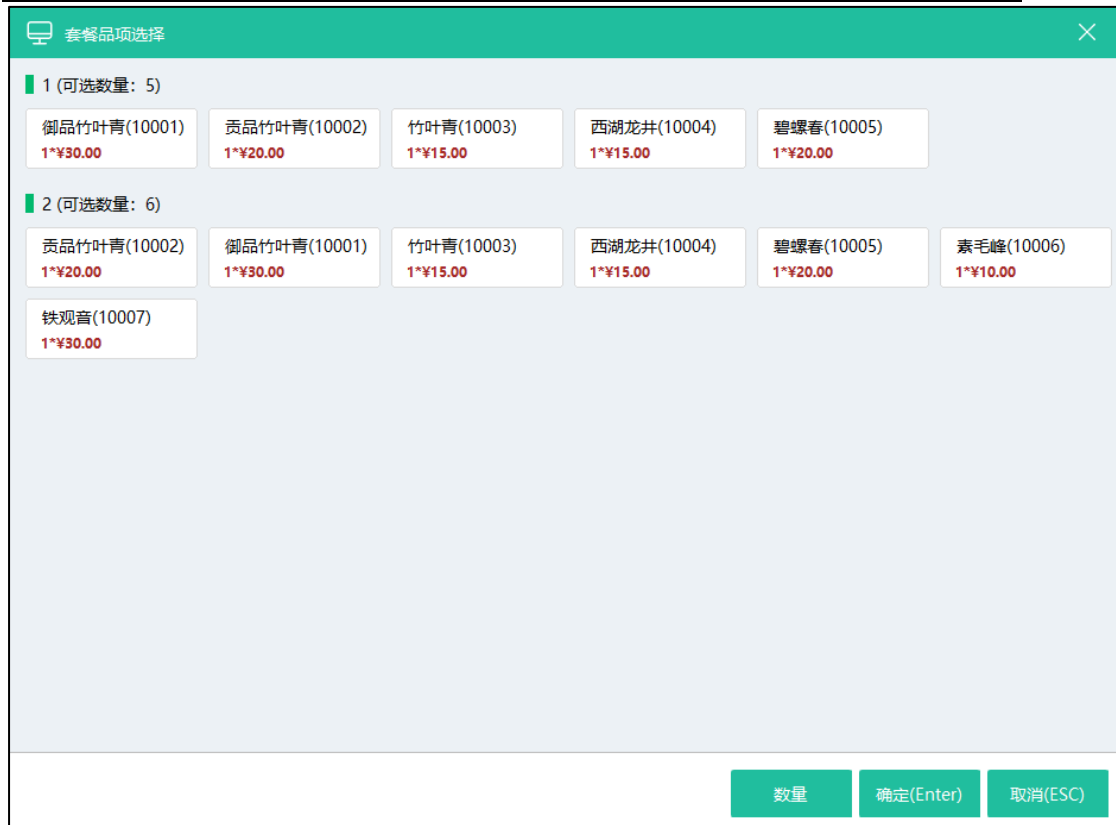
套餐品项选择

1 (可选数量：5)

御品竹叶青(10001)
1*¥30.00

贡品竹叶青(10002)
1*¥20.00

竹叶青(10003)
1*¥15.00

西湖龙井(10004)
1*¥15.00

碧螺春(10005)
1*¥20.00

2 (可选数量：6)

贡品竹叶青(10002)
1*¥20.00

御品竹叶青(10001)
1*¥30.00

竹叶青(10003)
1*¥15.00

西湖龙井(10004)
1*¥15.00

碧螺春(10005)
1*¥20.00

素毛峰(10006)
1*¥10.00

铁观音(10007)
1*¥30.00

数量

确定(Enter)

取消(ESC)